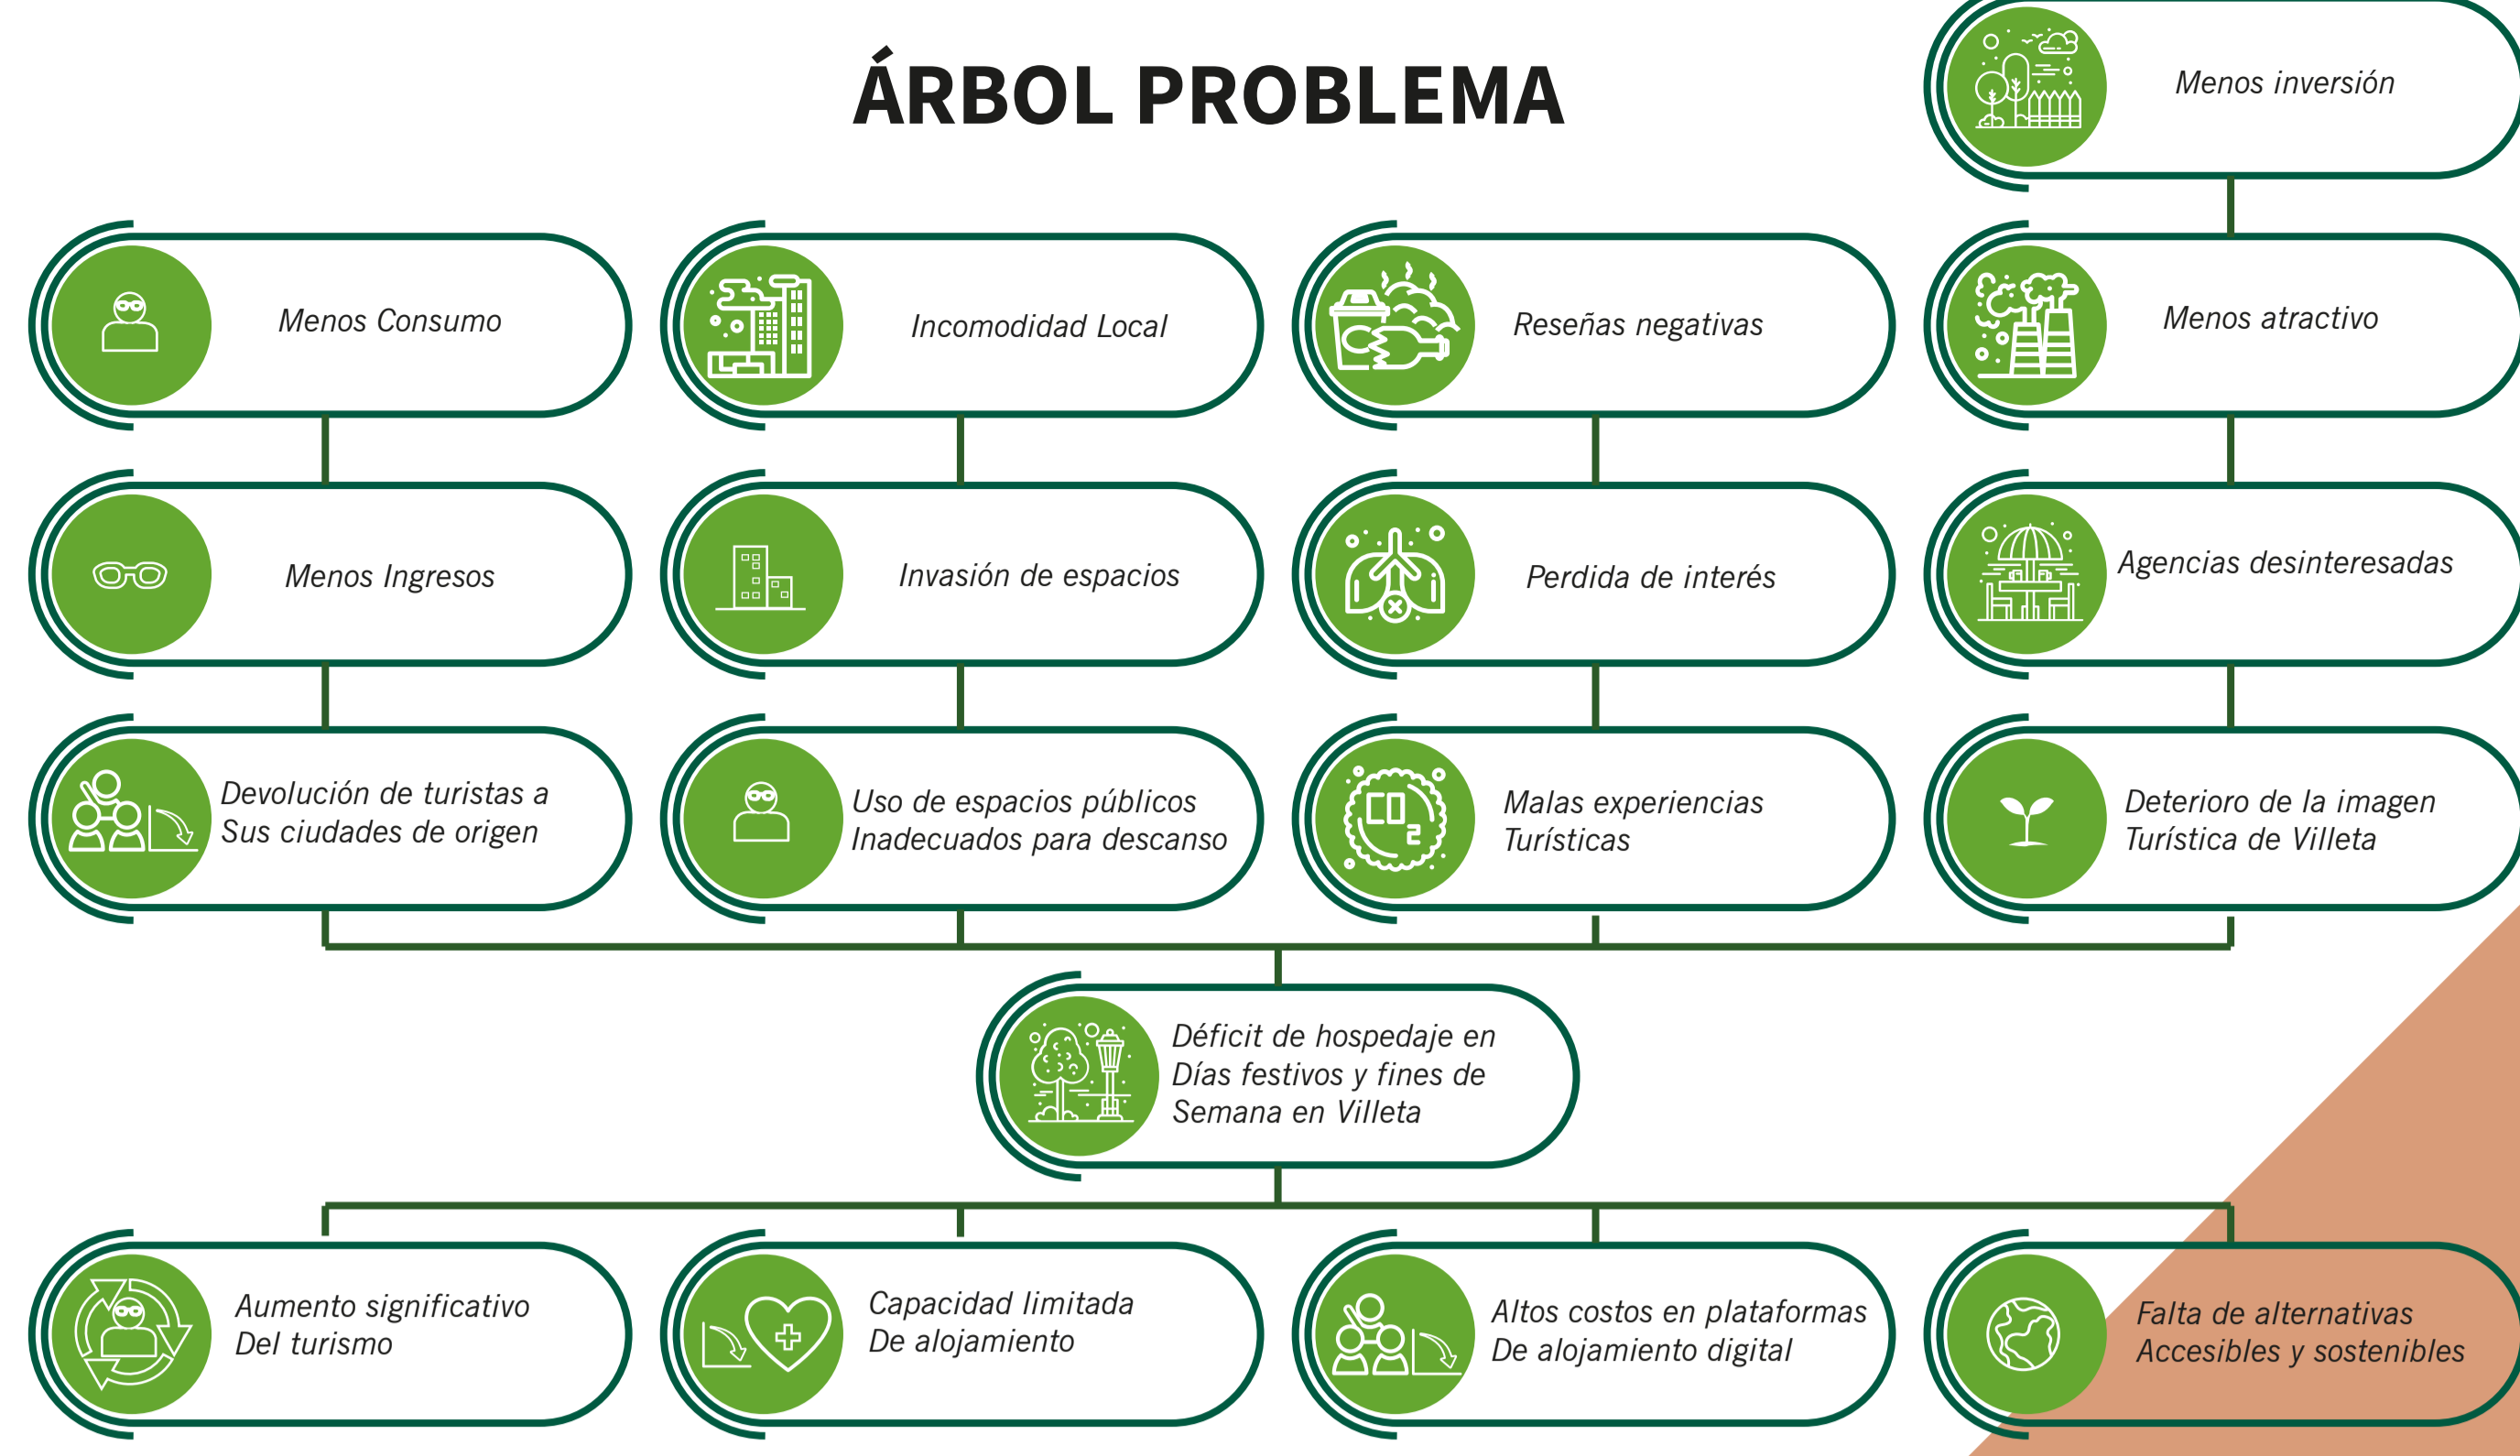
ÁRBOL PROBLEMA

Menos inversión

Menos Consumo

Incomodidad Local

Reseñas negativas

Menos atractivo

Menos Ingresos

Invasión de espacios

Perdida de interés

Agencias desinteresadas

Devolución de turistas a Sus ciudades de origen

Uso de espacios públicos Inadecuados para descanso

Malas experiencias Turísticas

Deterioro de la imagen Turística de Villeta

Déficit de hospedaje en Días festivos y fines de Semana en Villeta

Aumento significativo Del turismo

Capacidad limitada De alojamiento

Altos costos en plataformas De alojamiento digital

Falta de alternativas Accesibles y sostenibles